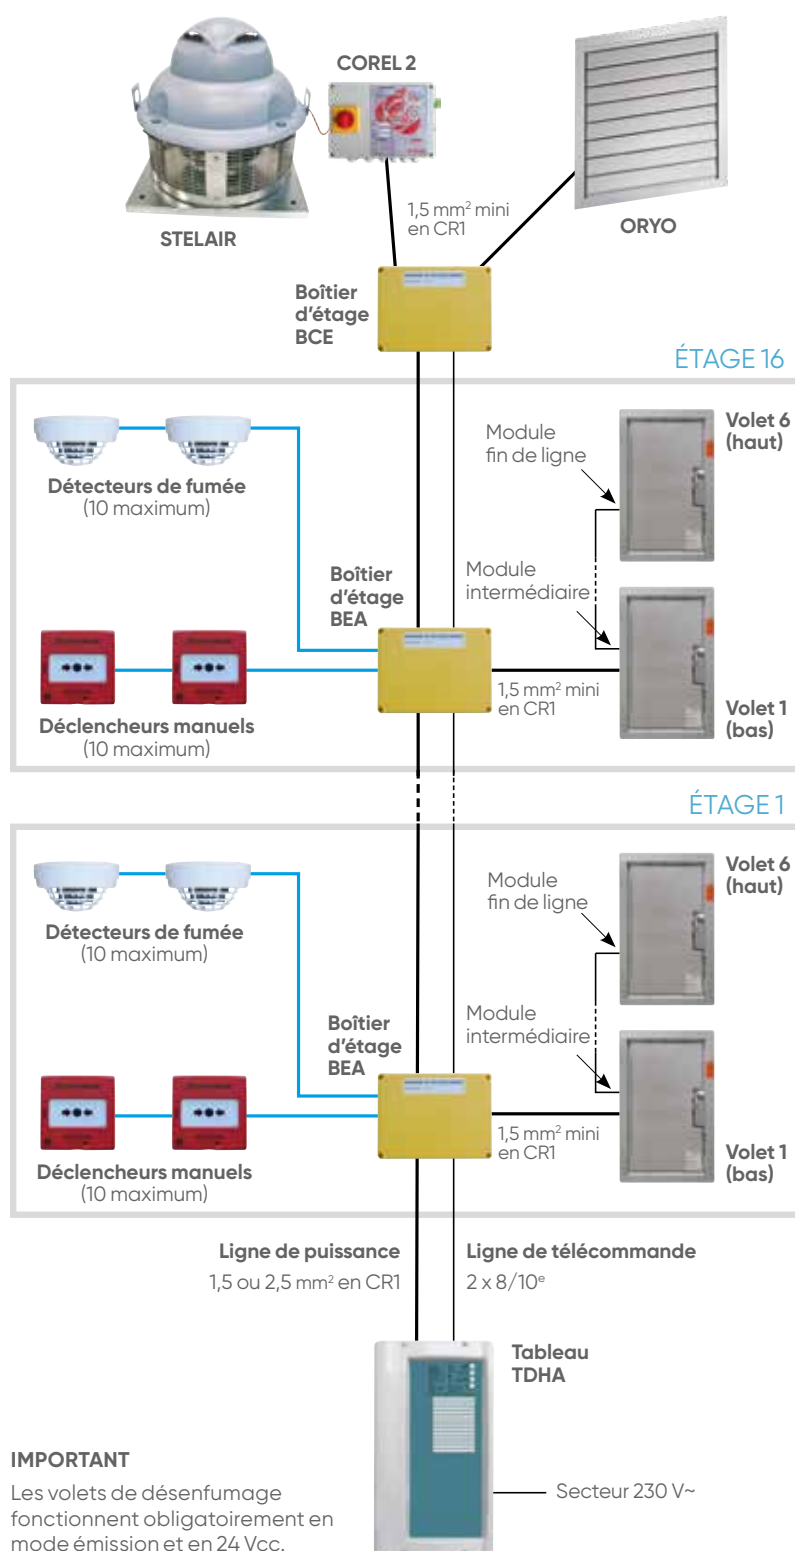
COREL 2

STELAIR

1,5 mm$^2$ mini en CR1

ORYO

Boîtier d'étage BCE

ÉTAGE 16

Détecteurs de fumée (10 maximum)

Module fin de ligne

Volet 6 (haut)

Boîtier d'étage BEA

Module intermédiaire

Déclencheurs manuels (10 maximum)

1,5 mm$^2$ mini en CR1

Volet 1 (bas)

ÉTAGE 1

Détecteurs de fumée (10 maximum)

Module fin de ligne

Volet 6 (haut)

Boîtier d'étage BEA

Module intermédiaire

Déclencheurs manuels (10 maximum)

1,5 mm$^2$ mini en CR1

Volet 1 (bas)

Ligne de puissance
1,5 ou 2,5 mm$^2$ en CR1

Ligne de télécommande
2 x 8/10$^e$

Tableau TDHA

Secteur 230 V~

IMPORTANT
Les volets de désenfumage fonctionnent obligatoirement en mode émission et en 24 Vcc.